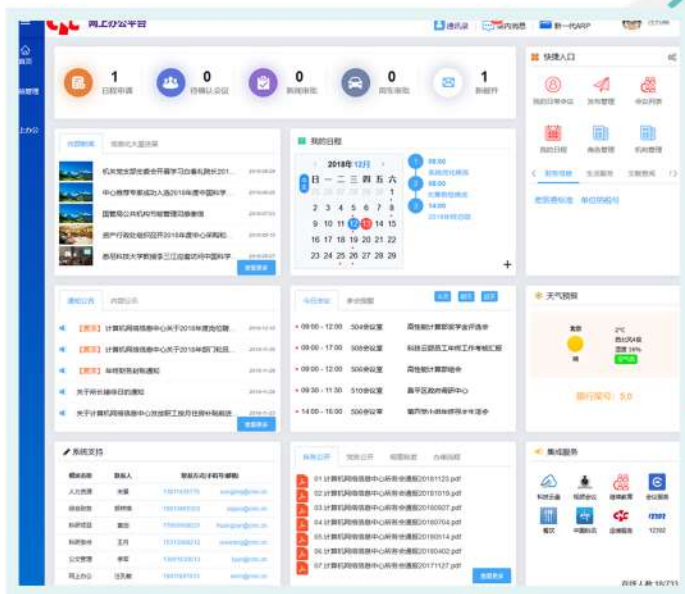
网上办公平台

通讯录 站内消息 新一代ARP

首页

审批管理

上办公

1
日程申请

0
待确认会议

0
新闻审批

0
用车审批

1
新邮件

快捷入口

我的日常会议 发布管理 会议列表

我的日程 事务管理 机构管理

内部新闻

机关党支部党委会开展学习自看礼购示2018...

中心推荐专家成功入选2018年度中国科学...

国管局公共机构节能管理司参事指

资产行政处组织召开2018年度中心采购和...

泰尼科技大学教授李三江应邀访问中国科学...

查看更多

我的日程

2018年 12月

日 一 二 三 四 五 六

1

2 3 4 5 6 7 8

9 10 11 12 13 14 15

16 17 18 19 20 21 22

23 24 25 26 27 28 29

08:00

08:00

14:00

+

通知公告 内部公示

【重要】计算机网络信息中心关于2018年度岗位聘...

【重要】计算机网络信息中心关于2018年部门社会...

【重要】年终财务结账通知

关于所长接待日的通知

关于计算机网络信息中心2018年度职工...

查看更多

今日会议 参会提醒

• 09:00 - 12:00 504会议室

• 09:00 - 17:00 508会议室

• 09:00 - 12:00 508会议室

• 09:30 - 11:30 510会议室

• 14:00 - 16:00 508会议室

天气预报

2°C

限行尾号：5,0

系统支持

查看更多

财务公开 预算公开 规章制度 办事流程

01 计算机网络信息中心所务会通报20181125.pdf

02 计算机网络信息中心所务会通报20181016.pdf

03 计算机网络信息中心所务会通报20180927.pdf

04 计算机网络信息中心所务会通报20180704.pdf

05 计算机网络信息中心所务会通报20180514.pdf

06 计算机网络信息中心所务会通报20180402.pdf

07 计算机网络信息中心所务会通报20171127.pdf

查看更多

集成服务

12302

在线人数:18/733